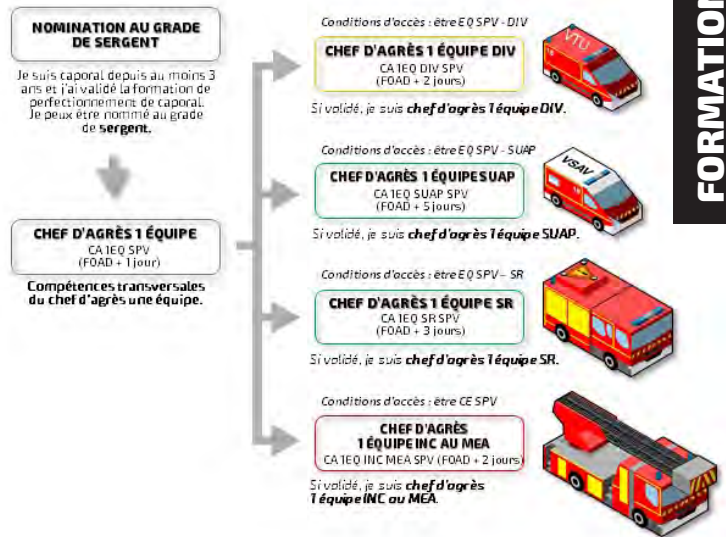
NOMINATION AU GRADE DE SERGENT

Je suis caporal depuis au moins 3 ans et j'ai validé la formation de perfectionnement de caporal. Je peux être nommé au grade de sergent.

CHEF D'AGRÈS 1 ÉQUIPE
CA 1EQ SPV
(FOAD + 1 jour)

Compétences transversales du chef d'agrès une équipe.

Conditions d'accès : être EQ SPV - DIV

CHEF D'AGRÈS 1 ÉQUIPE DIV
CA 1EQ DIV SPV
(FOAD + 2 jours)

Si validé, je suis chef d'agrès 1 équipe DIV.

VTU

Conditions d'accès : être EQ SPV - SUAP

CHEF D'AGRÈS 1 ÉQUIPE SUAP
CA 1EQ SUAP SPV
(FOAD + 5 jours)

Si validé, je suis chef d'agrès 1 équipe SUAP.

VSAV

Conditions d'accès : être EQ SPV - SR

CHEF D'AGRÈS 1 ÉQUIPE SR
CA 1EQ SR SPV
(FOAD + 3 jours)

Si validé, je suis chef d'agrès 1 équipe SR.

Conditions d'accès : être CE SPV

CHEF D'AGRÈS 1 ÉQUIPE INC AU MEA
CA 1EQ INC MEA SPV (FOAD + 2 jours)

Si validé, je suis chef d'agrès 1 équipe INC ou MEA.

FORMATION